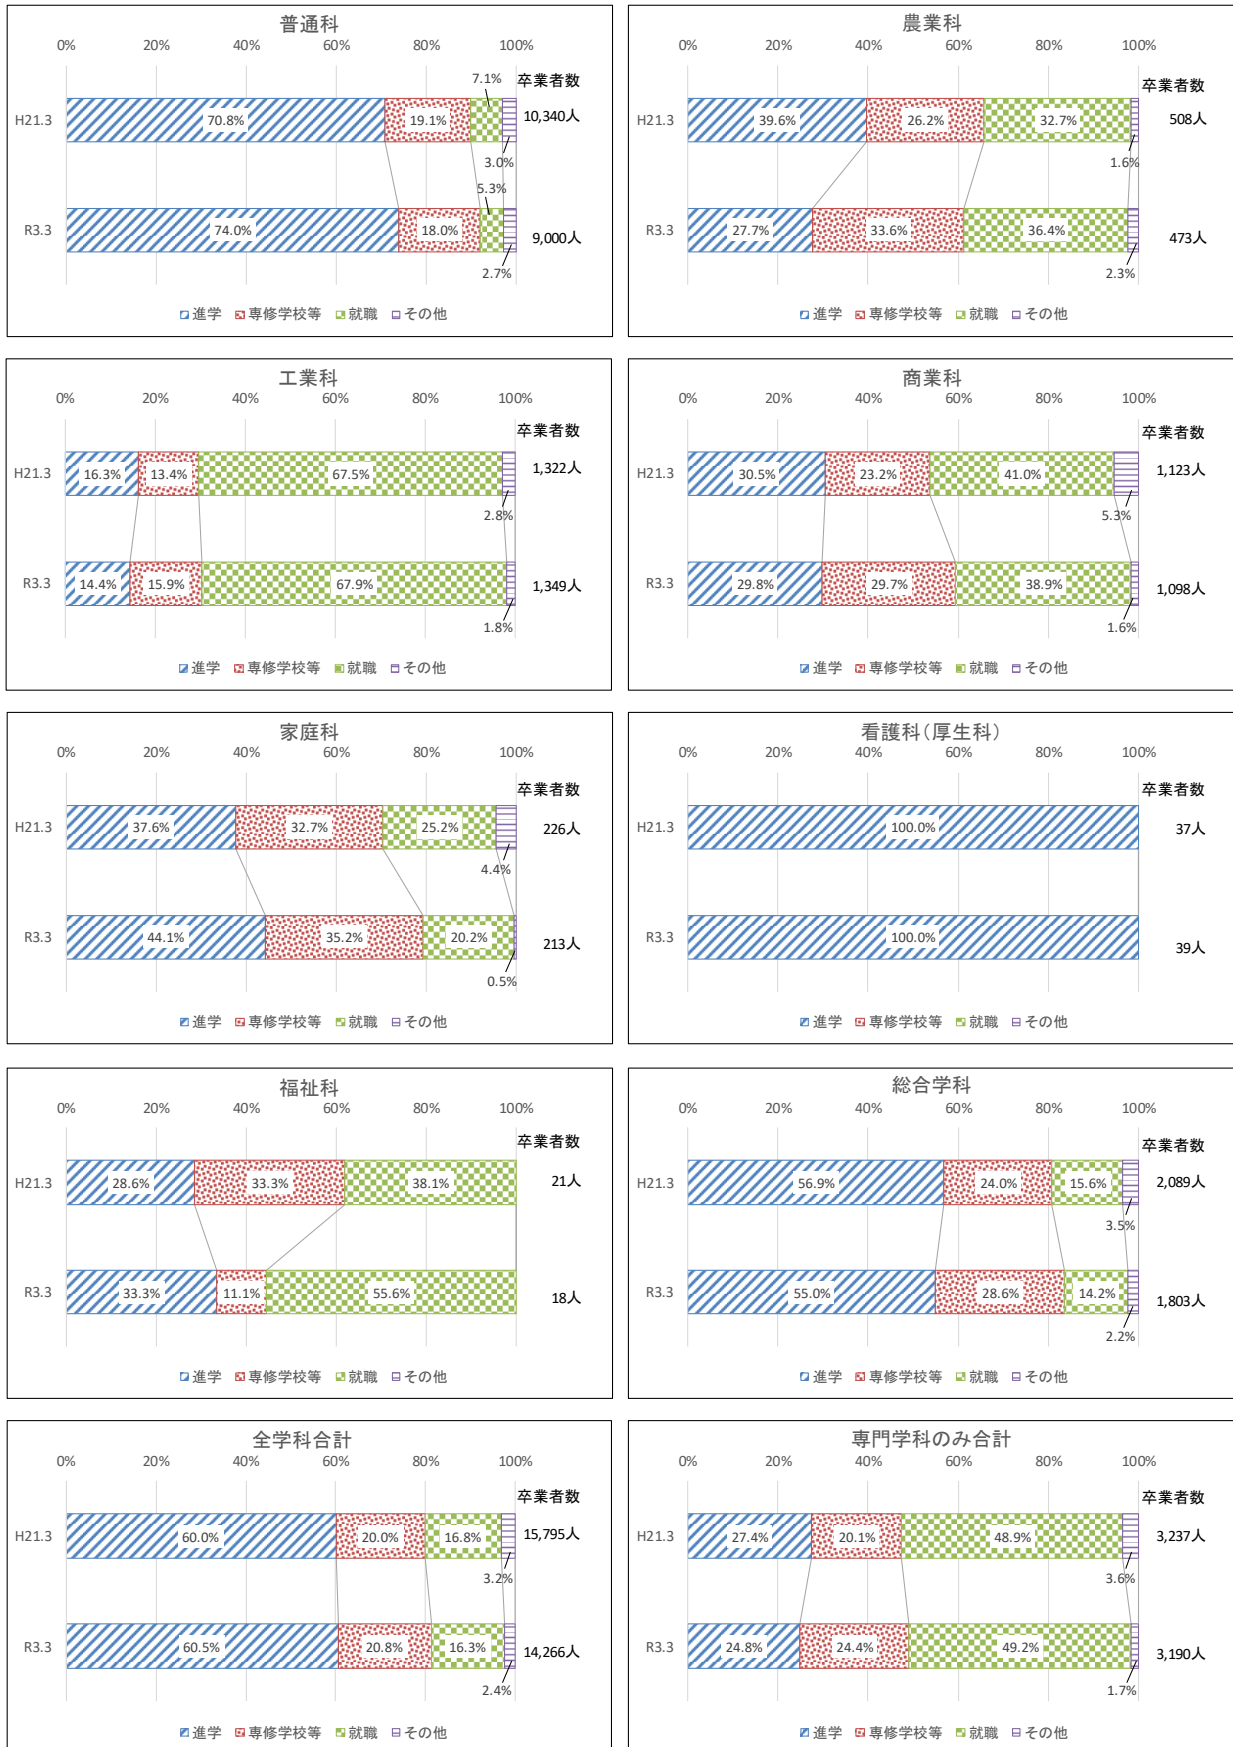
普通科

0% 20% 40% 60% 80% 100%

卒業者数

H21.3 70.8% 19.1% 7.1% 3.0% 10,340人

R3.3 74.0% 18.0% 5.3% 2.7% 9,000人

進学 専修学校等 就職 その他

農業科

0% 20% 40% 60% 80% 100%

卒業者数

H21.3 39.6% 26.2% 32.7% 1.6% 508人

R3.3 27.7% 33.6% 36.4% 2.3% 473人

進学 専修学校等 就職 その他

工業科

0% 20% 40% 60% 80% 100%

卒業者数

H21.3 16.3% 13.4% 67.5% 2.8% 1,322人

R3.3 14.4% 15.9% 67.9% 1.8% 1,349人

進学 専修学校等 就職 その他

商業科

0% 20% 40% 60% 80% 100%

卒業者数

H21.3 30.5% 23.2% 41.0% 5.3% 1,123人

R3.3 29.8% 29.7% 38.9% 1.6% 1,098人

進学 専修学校等 就職 その他

家庭科

0% 20% 40% 60% 80% 100%

卒業者数

H21.3 37.6% 32.7% 25.2% 4.4% 226人

R3.3 44.1% 35.2% 20.2% 0.5% 213人

進学 専修学校等 就職 その他

看護科（厚生科）

0% 20% 40% 60% 80% 100%

卒業者数

H21.3 100.0% 37人

R3.3 100.0% 39人

進学 専修学校等 就職 その他

福祉科

0% 20% 40% 60% 80% 100%

卒業者数

H21.3 28.6% 33.3% 38.1% 21人

R3.3 33.3% 11.1% 55.6% 18人

進学 専修学校等 就職 その他

総合学科

0% 20% 40% 60% 80% 100%

卒業者数

H21.3 56.9% 24.0% 15.6% 3.5% 2,089人

R3.3 55.0% 28.6% 14.2% 2.2% 1,803人

進学 専修学校等 就職 その他

全学科合計

0% 20% 40% 60% 80% 100%

卒業者数

H21.3 60.0% 20.0% 16.8% 3.2% 15,795人

R3.3 60.5% 20.8% 16.3% 2.4% 14,266人

進学 専修学校等 就職 その他

専門学科のみ合計

0% 20% 40% 60% 80% 100%

卒業者数

H21.3 27.4% 20.1% 48.9% 3.6% 3,237人

R3.3 24.8% 24.4% 49.2% 1.7% 3,190人

進学 専修学校等 就職 その他